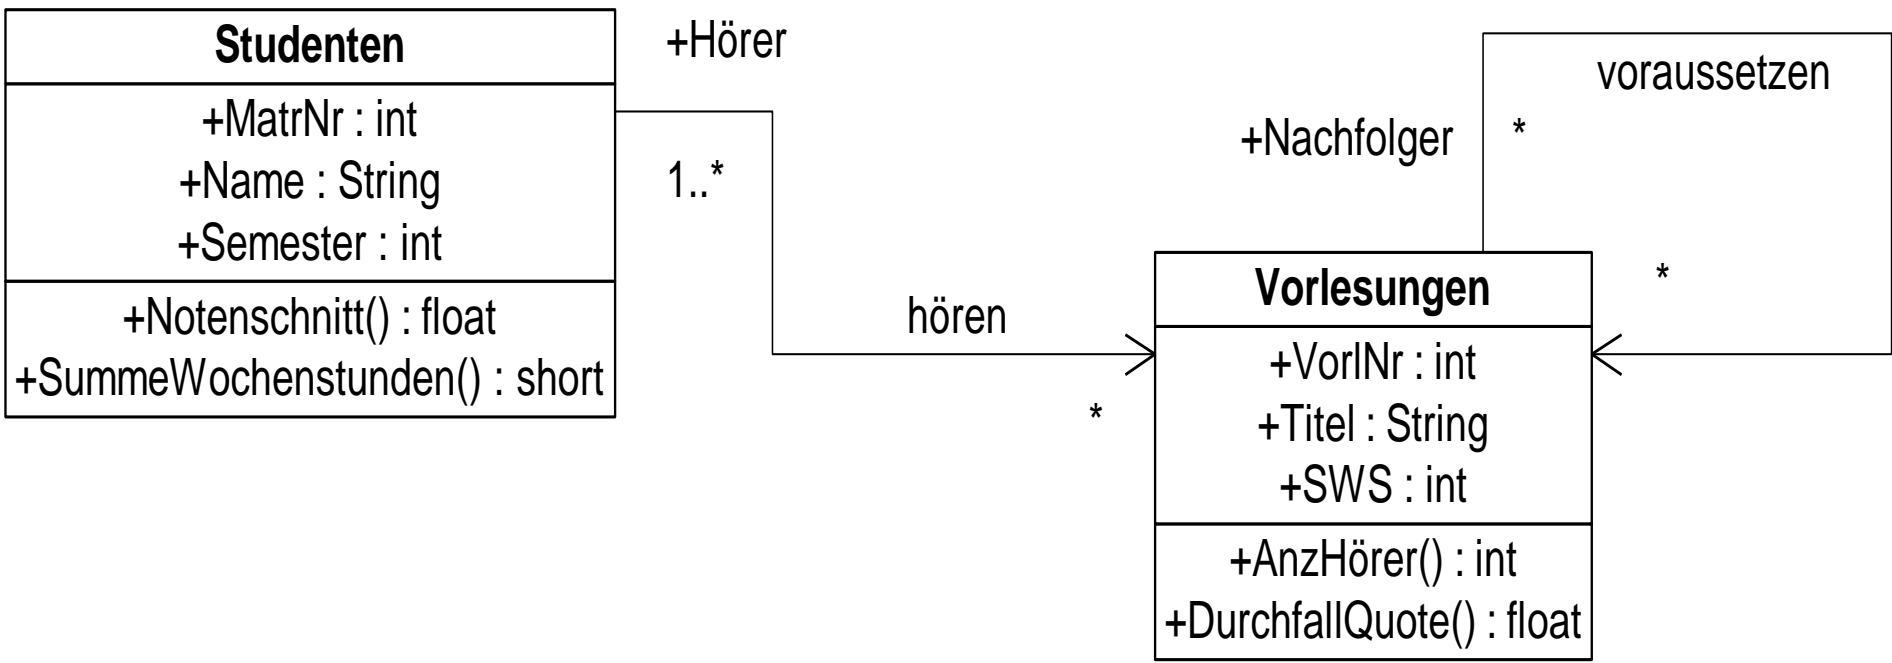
Studenten

+MatrNr : int
+Name : String
+Semester : int

+Notenschnitt() : float
+SummeWochenstunden() : short

+Hörer

1..*

hören

*

+Nachfolger

*

voraussetzen

*

Vorlesungen

+VorlNr : int
+Titel : String
+SWS : int

+AnzHörer() : int
+DurchfallQuote() : float